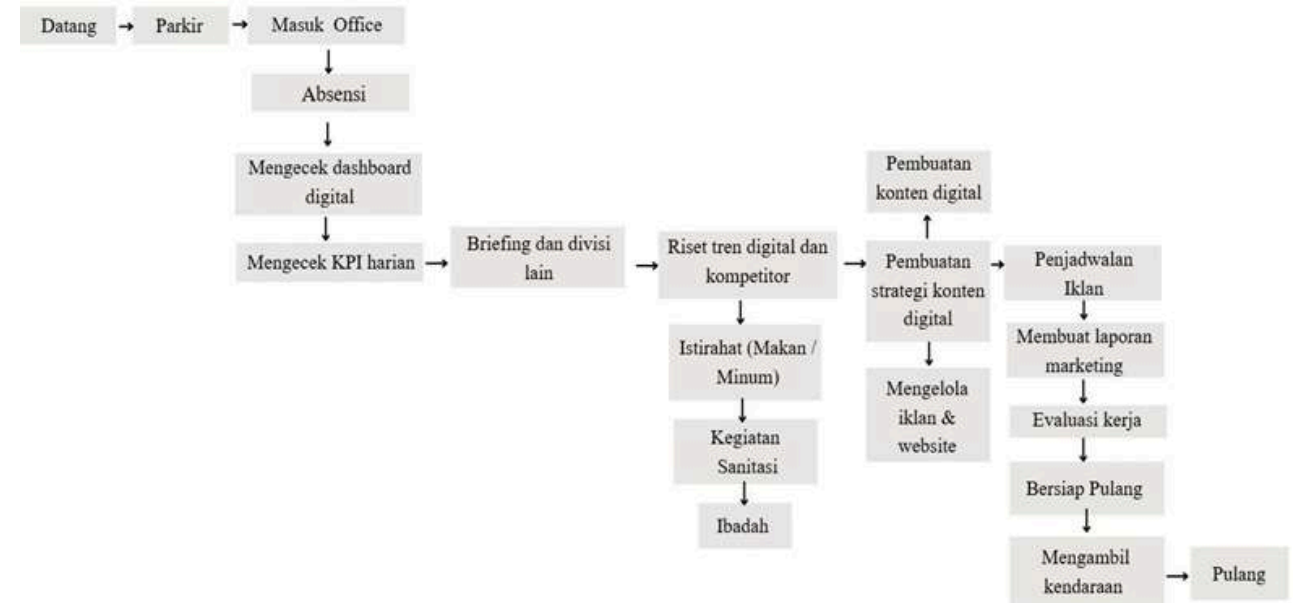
Datang → Parkir → Masuk Office

Absensi

Mengecek dashboard digital

Mengecek KPI harian

Briefing dan divisi lain

Riset tren digital dan kompetitor

Istirahat (Makan / Minum)

Kegiatan Sanitasi

Ibadah

Pembuatan konten digital

Pembuatan strategi konten digital

Mengelola iklan & website

Penjadwalan Iklan

Membuat laporan marketing

Evaluasi kerja

Bersiap Pulang

Mengambil kendaraan

Pulang